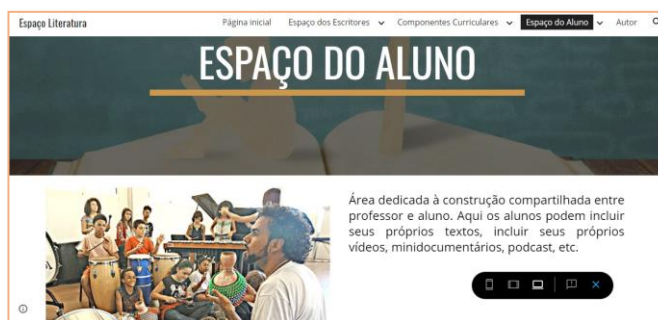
Espaço Literatura

Página inicial Espaço dos Escritores Componentes Curriculares Espaço do Aluno Autor

ESPAÇO DO ALUNO

Área dedicada à construção compartilhada entre professor e aluno. Aqui os alunos podem incluir seus próprios textos, incluir seus próprios vídeos, minidocumentários, podcast, etc.